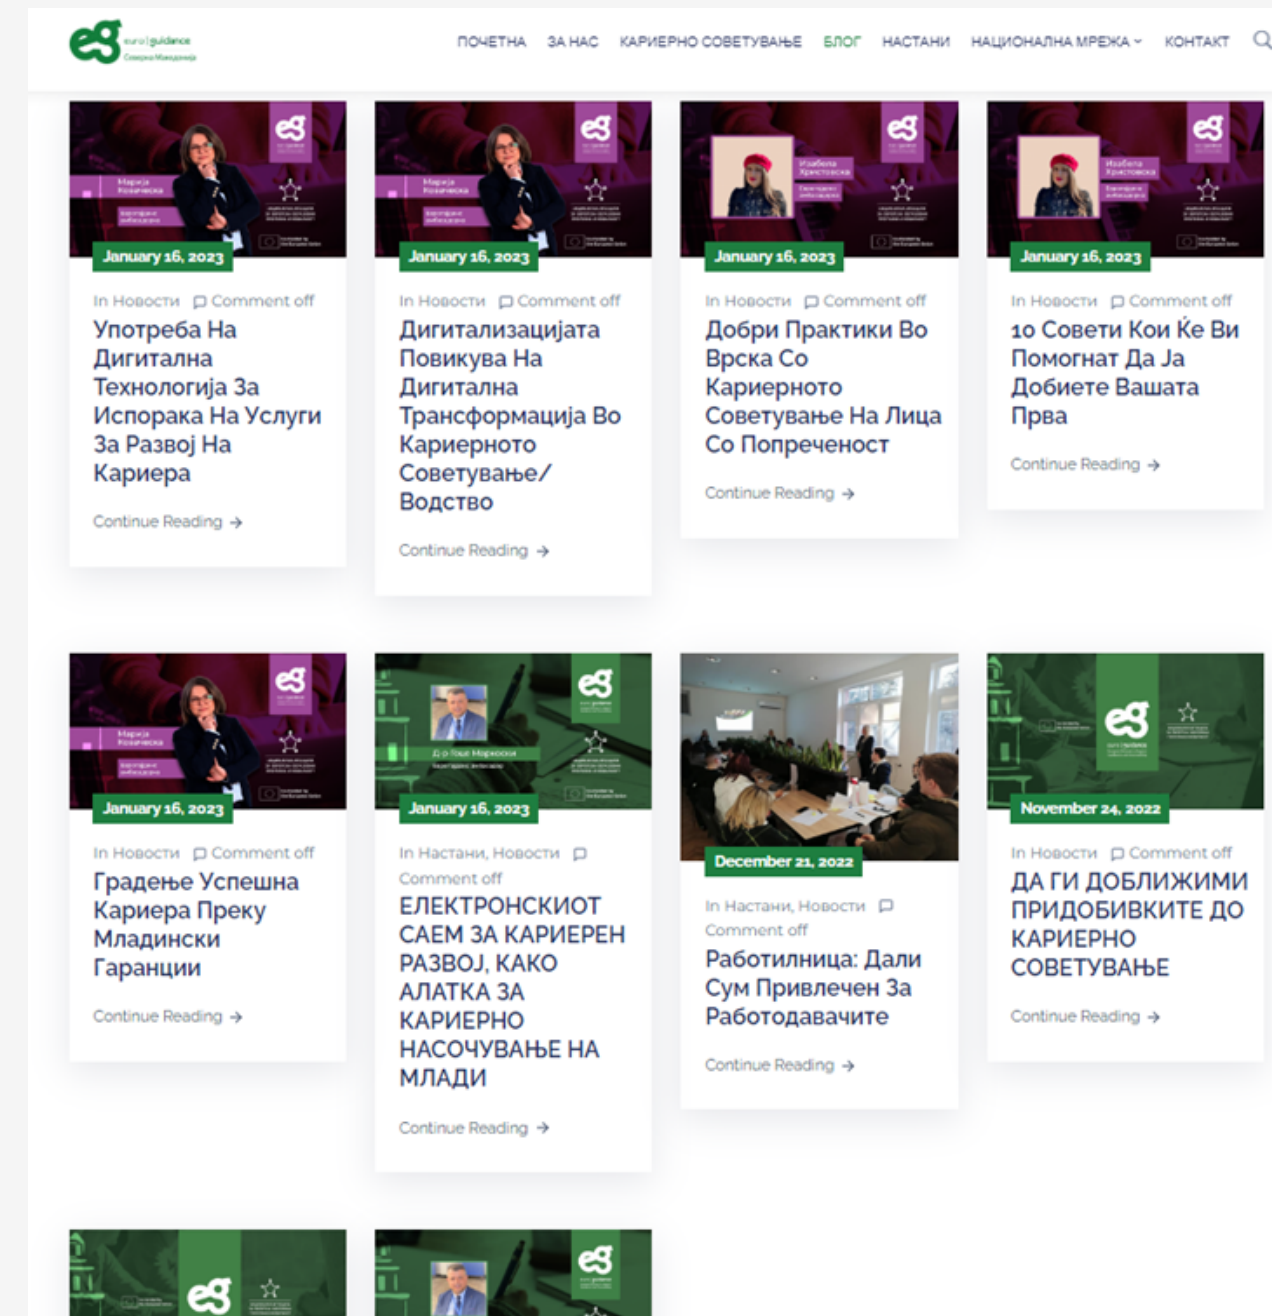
eg euro guidance Северна Македонија

ПОЧЕТНА ЗА НАС КАРИЕРНО СОВЕТУВАЊЕ БЛОГ НАСТАНИ НАЦИОНАЛНА МРЕЖА КОНТАКТ

Марија Кохачевска
January 16, 2023
In Новости Comment off
Употреба На Дигитална Технологија За Испорака На Услуги За Развој На Кариера
Continue Reading →

Марија Кохачевска
January 16, 2023
In Новости Comment off
Дигитализацијата Повикува На Дигитална Трансформација Во Кариерното Советување/ Водство
Continue Reading →

Изабела Христовска
January 16, 2023
In Новости Comment off
Добри Практики Во Врска Со Кариерното Советување На Лица Со Попреченост
Continue Reading →

Изабела Христовска
January 16, 2023
In Новости Comment off
10 Совети Кои Ќе Ви Помогнат Да Ја Добиете Вашата Прва
Continue Reading →

Марија Кохачевска
January 16, 2023
In Новости Comment off
Градење Успешна Кариера Преку Младински Гаранции
Continue Reading →

Д-р Гоце Марковски
January 16, 2023
In Настани, Новости Comment off
ЕЛЕКТРОНСКИОТ САЕМ ЗА КАРИЕРЕН РАЗВОЈ, КАКО АЛАТКА ЗА КАРИЕРНО НАСОЧУВАЊЕ НА МЛАДИ
Continue Reading →

December 21, 2022
In Настани, Новости Comment off
Работилница: Дали Сум Привлечен За Работодавачите
Continue Reading →

November 24, 2022
In Новости Comment off
ДА ГИ ДОБЛИЖИМИ ПРИДОБИВКИТЕ ДО КАРИЕРНО СОВЕТУВАЊЕ
Continue Reading →